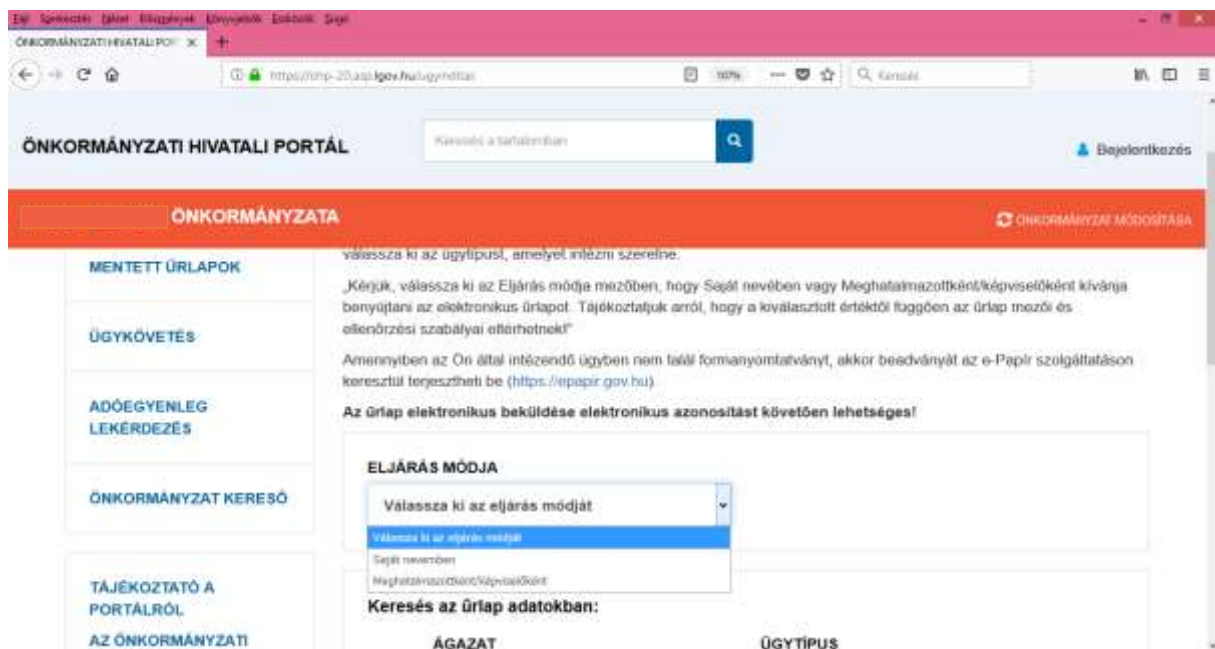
Fájl Szerkesztés Nézet Előzmények Könyvjelzők Eszközök Súgó

ÖNKORMÁNYZATI HIVATALI POR ×

https://ohp-20.asp.lgov.hu/ugyinditas

100%

Keresés

ÖNKORMÁNYZATI HIVATALI PORTÁL

Keresés a tartalomban

Bejelentkezés

ÖNKORMÁNYZATA

ÖNKORMÁNYZAT MÓDOSÍTÁSA

MENTETT ŰRLAPOK

ÜGYKÖVETÉS

ADÓEGYENLEG LEKÉRDEZÉS

ÖNKORMÁNYZAT KERESŐ

TÁJÉKOZTATÓ A PORTÁLRÓL

AZ ÖNKORMÁNYZATI

válassza ki az ügytípust, amelyet intézni szeretne.

„Kérjük, válassza ki az Eljárás módja mezőben, hogy Saját nevében vagy Meghatalmazottként/képviselőként kívánja benyújtani az elektronikus űrlapot. Tájékoztatjuk arról, hogy a kiválasztott értéktől függően az űrlap mezői és ellenőrzési szabályai eltérhetnek!"

Amennyiben az Ön által intézendő ügyben nem talál formanyomtatványt, akkor beadványát az e-Papír szolgáltatáson keresztül terjesztheti be (https://epapir.gov.hu).

Az űrlap elektronikus beküldése elektronikus azonosítást követően lehetséges!

ELJÁRÁS MÓDJA

Válassza ki az eljárás módját

Válassza ki az eljárás módját

Saját nevemben

Meghatalmazottként/képviselőként

Keresés az űrlap adatokban:

ÁGAZAT

ÜGYTÍPUS